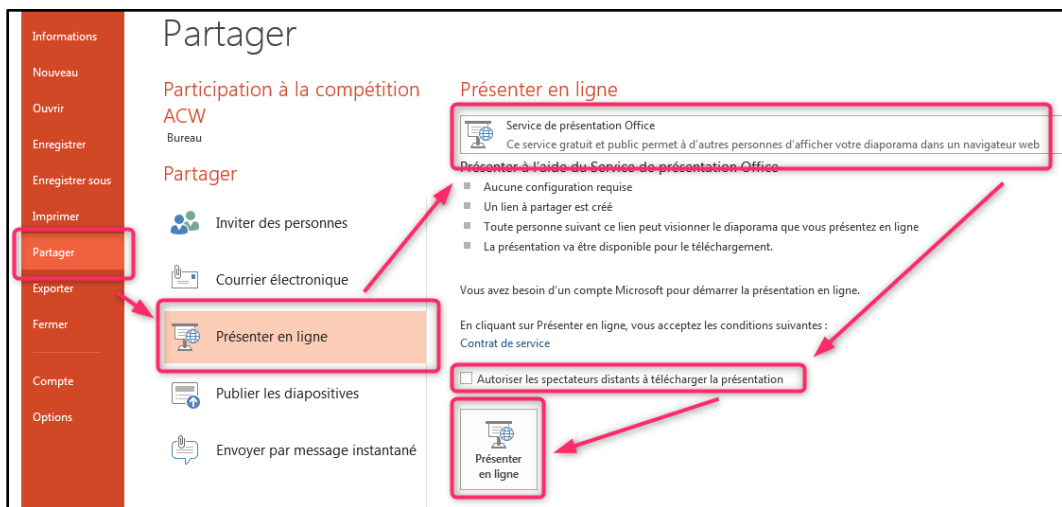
Informations
Nouveau
Ouvrir
Enregistrer
Enregistrer sous
Imprimer
Partager
Exporter
Fermer
Compte
Options

Partager

Participation à la compétition ACW
Bureau

Partager

Inviter des personnes

Courrier électronique

Présenter en ligne

Publier les diapositives

Envoyer par message instantané

Présenter en ligne

Service de présentation Office
Ce service gratuit et public permet à d'autres personnes d'afficher votre diaporama dans un navigateur web

Présenter à l'aide du Service de présentation Office
Aucune configuration requise
Un lien à partager est créé
Toute personne suivant ce lien peut visionner le diaporama que vous présentez en ligne
La présentation va être disponible pour le téléchargement.

Vous avez besoin d'un compte Microsoft pour démarrer la présentation en ligne.

En cliquant sur Présenter en ligne, vous acceptez les conditions suivantes :
Contrat de service

Autoriser les spectateurs distants à télécharger la présentation

Présenter en ligne